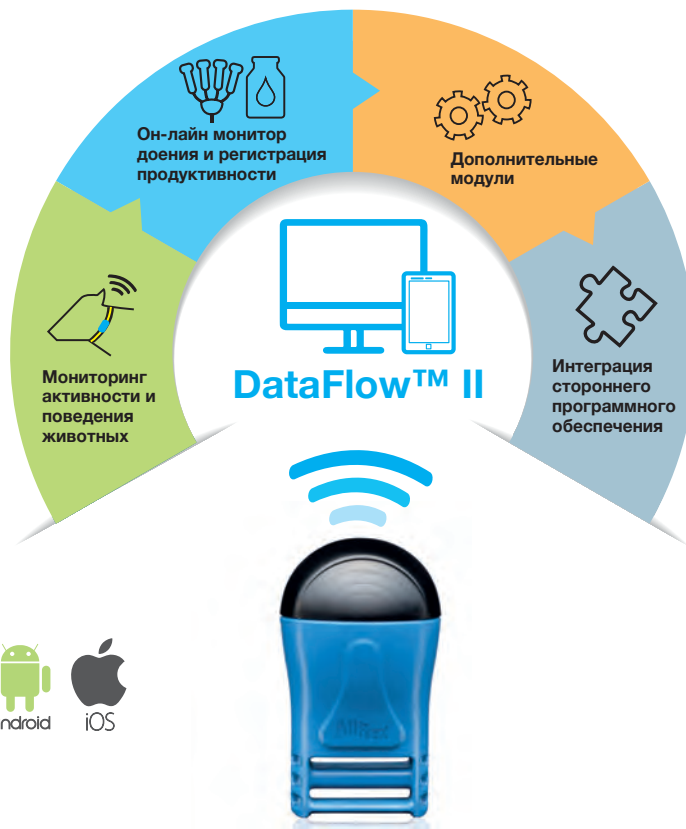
Он-лайн монитор доения и регистрация продуктивности

Дополнительные модули

Мониторинг активности и поведения животных

DataFlow™ II

Интеграция стороннего программного обеспечения

ndroid iOS

AfiTag